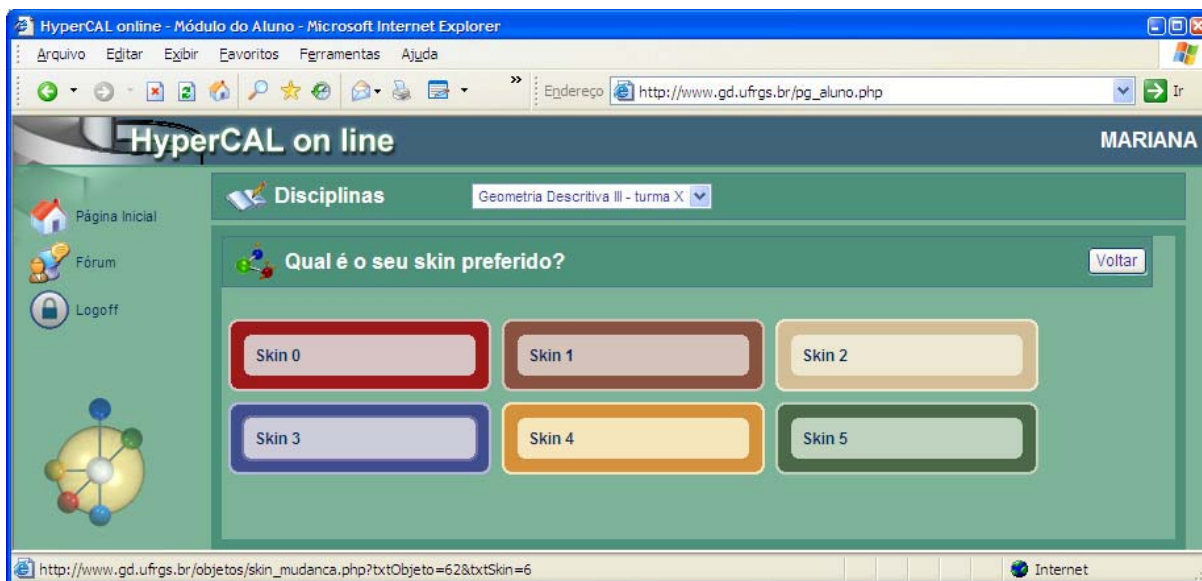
HyperCAL online - Módulo do Aluno - Microsoft Internet Explorer

Arquivo Editar Exibir Favoritos Ferramentas Ajuda

Endereço http://www.gd.ufrgs.br/pg_aluno.php Ir

HyperCAL on line

MARIANA

Página Inicial

Fórum

Logoff

Disciplinas

Geometria Descritiva III - turma X

Qual é o seu skin preferido?

Voltar

Skin 0

Skin 1

Skin 2

Skin 3

Skin 4

Skin 5

http://www.gd.ufrgs.br/objetos/skin_mudanca.php?txtObjeto=62&txtSkin=6

Internet